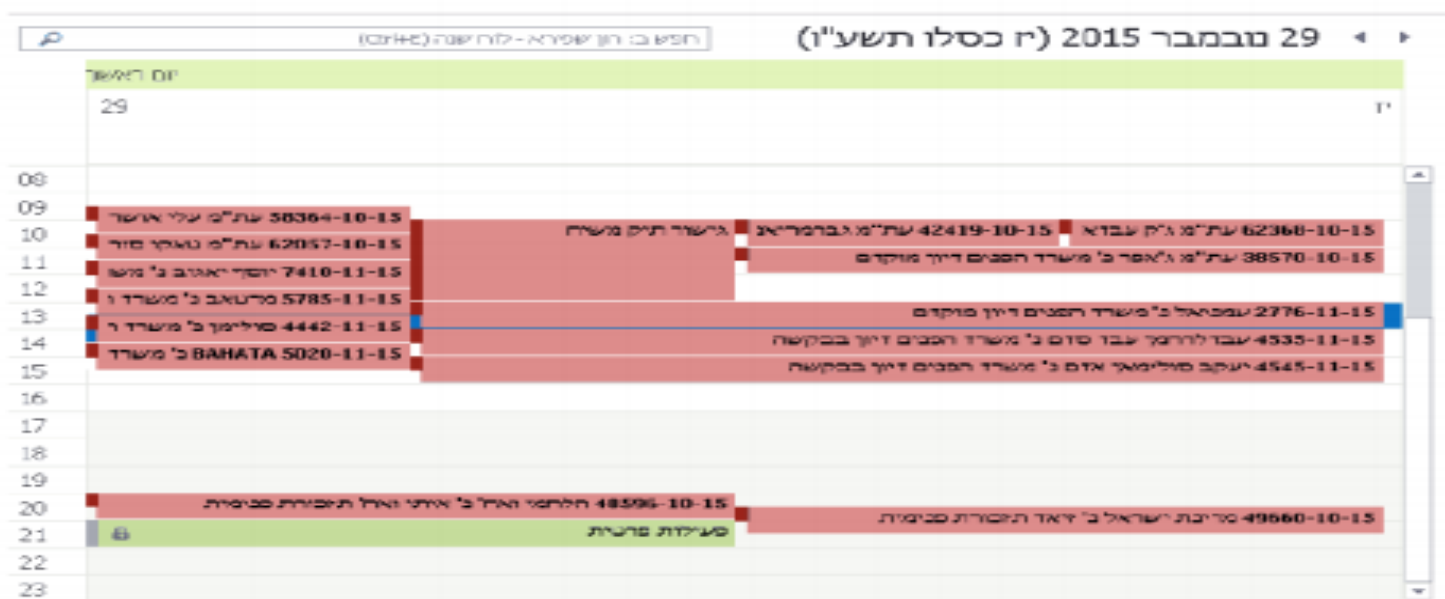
29 נובמבר 2015 (יז כסלו תשע"ו)

חפש ב: חן שפירא - לוח שנה (Ctrl+E)

יום ראשון

29

יז

08
09
10
11
12
13
14
15
16
17
18
19
20
21
22
23

58364-10-15 עת"מ עלי אושר
62057-10-15 עת"מ נאקר מזר
7410-11-15 יוסף יאגוב נ' משר
5785-11-15 פרנאסב נ' משרד ו
4442-11-15 סולימן נ' משרד ה
BAHATA 5020-11-15 נ' משרד

אישור תיק משרד

42419-10-15 עת"מ גברמריאם

62368-10-15 עת"מ ג'ק עבדא

38570-10-15 עת"מ ג'אפר נ' משרד הפנים דיון מוקדם

2776-11-15 עבדאלה נ' משרד הפנים דיון מוקדם

4535-11-15 עבדלרחמן עבד סום נ' משרד הפנים דיון בבקשה

4545-11-15 יעקוב סולימאן אדם נ' משרד הפנים דיון בבקשה

48596-10-15 חלחמי האיל נ' איתי ואחל תקופות סכויות

פעילות פרטית

49660-10-15 סרקיס ישראל נ' זיאד תקופות סכויות